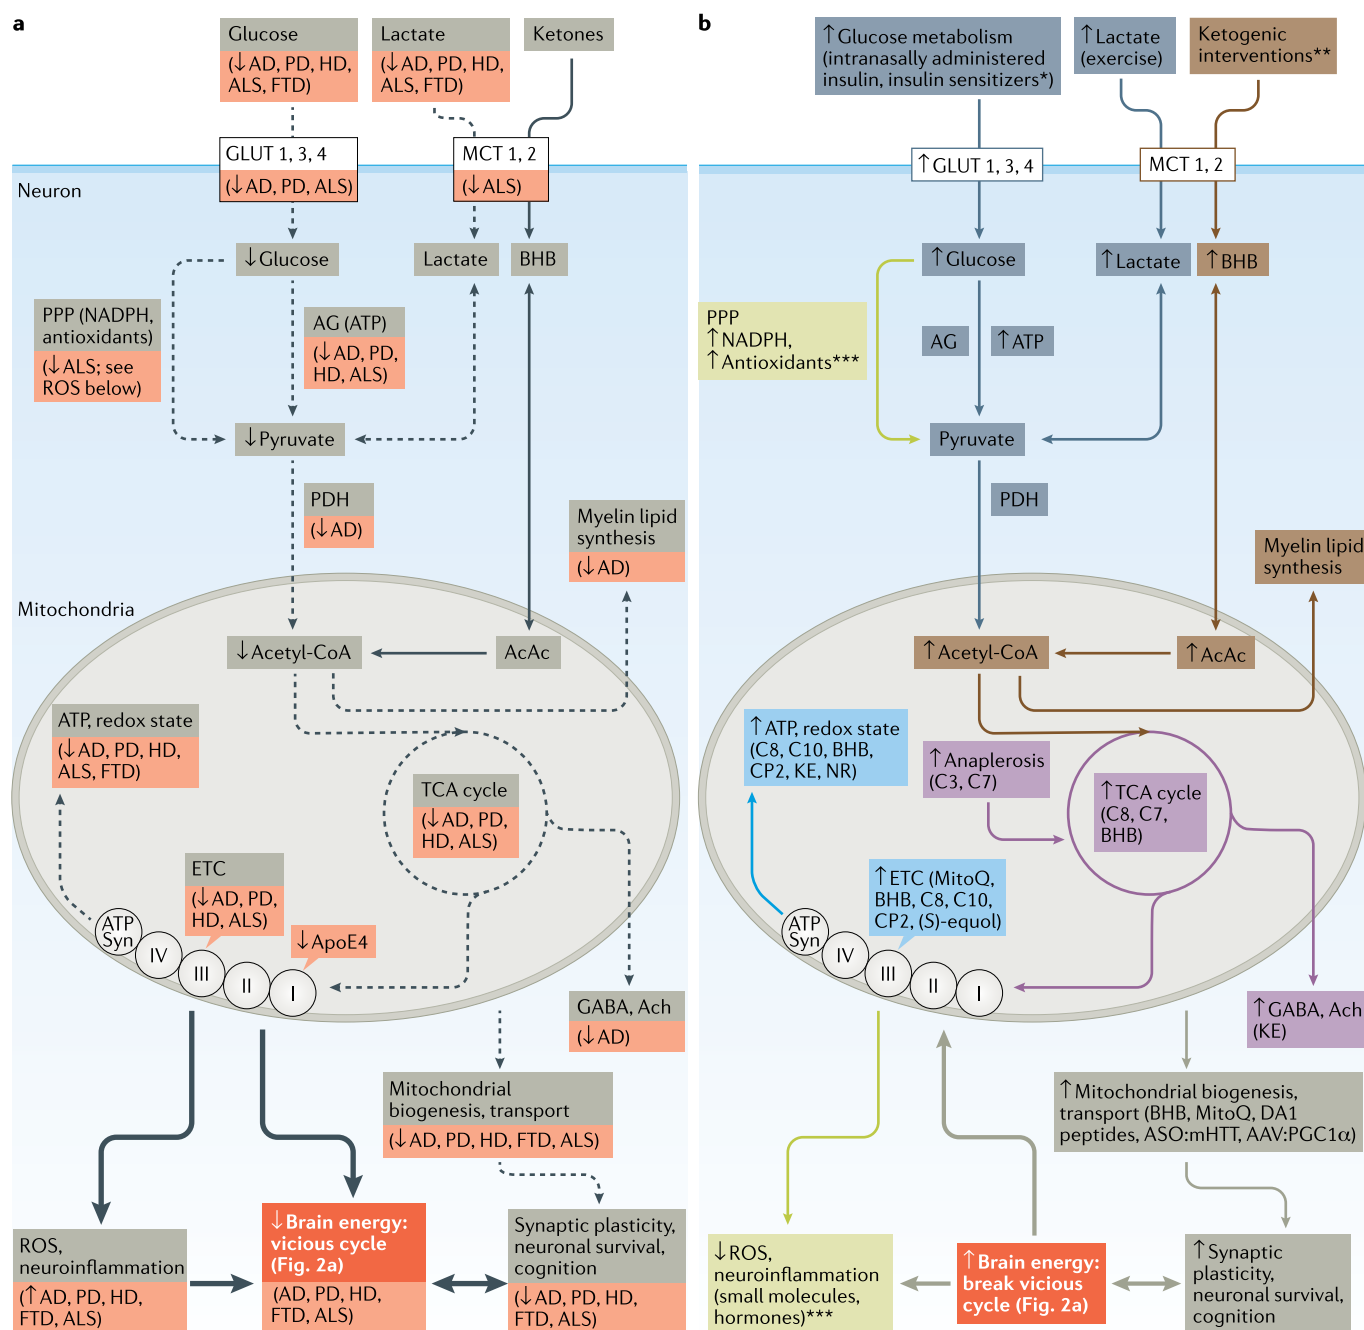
a

Glucose
(↓AD, PD, HD, ALS, FTD)

Lactate
(↓AD, PD, HD, ALS, FTD)

Ketones

GLUT 1, 3, 4
(↓AD, PD, ALS)

MCT 1, 2
(↓ALS)

Neuron

↓Glucose

Lactate

BHB

PPP (NADPH, antioxidants)
(↓ALS; see ROS below)

AG (ATP)
(↓AD, PD, HD, ALS)

↓Pyruvate

PDH
(↓AD)

Myelin lipid synthesis
(↓AD)

Mitochondria

↓Acetyl-CoA

AcAc

ATP, redox state
(↓AD, PD, HD, ALS, FTD)

TCA cycle
(↓AD, PD, HD, ALS)

ETC
(↓AD, PD, HD, ALS)

↓ApoE4

ATP Syn

IV

III

II

I

GABA, Ach
(↓AD)

Mitochondrial biogenesis, transport
(↓AD, PD, HD, FTD, ALS)

ROS, neuroinflammation
(↑AD, PD, HD, FTD, ALS)

↓Brain energy: vicious cycle (Fig. 2a)
(AD, PD, HD, FTD, ALS)

Synaptic plasticity, neuronal survival, cognition
(↓AD, PD, HD, FTD, ALS)

b

↑Glucose metabolism (intranasally administered insulin, insulin sensitizers*)

↑Lactate (exercise)

Ketogenic interventions**

↑GLUT 1, 3, 4

MCT 1, 2

↑Glucose

↑Lactate

↑BHB

PPP
↑NADPH,
↑Antioxidants***

AG

↑ATP

Pyruvate

PDH

Myelin lipid synthesis

↑Acetyl-CoA

↑AcAc

↑ATP, redox state (C8, C10, BHB, CP2, KE, NR)

↑Anaplerosis (C3, C7)

↑TCA cycle (C8, C7, BHB)

↑ETC (MitoQ, BHB, C8, C10, CP2, (S)-equol)

ATP Syn

IV

III

II

I

↑GABA, Ach (KE)

↑Mitochondrial biogenesis, transport (BHB, MitoQ, DA1 peptides, ASO:mHTT, AAV:PGC1α)

↓ROS, neuroinflammation (small molecules, hormones)***

↑Brain energy: break vicious cycle (Fig. 2a)

↑Synaptic plasticity, neuronal survival, cognition